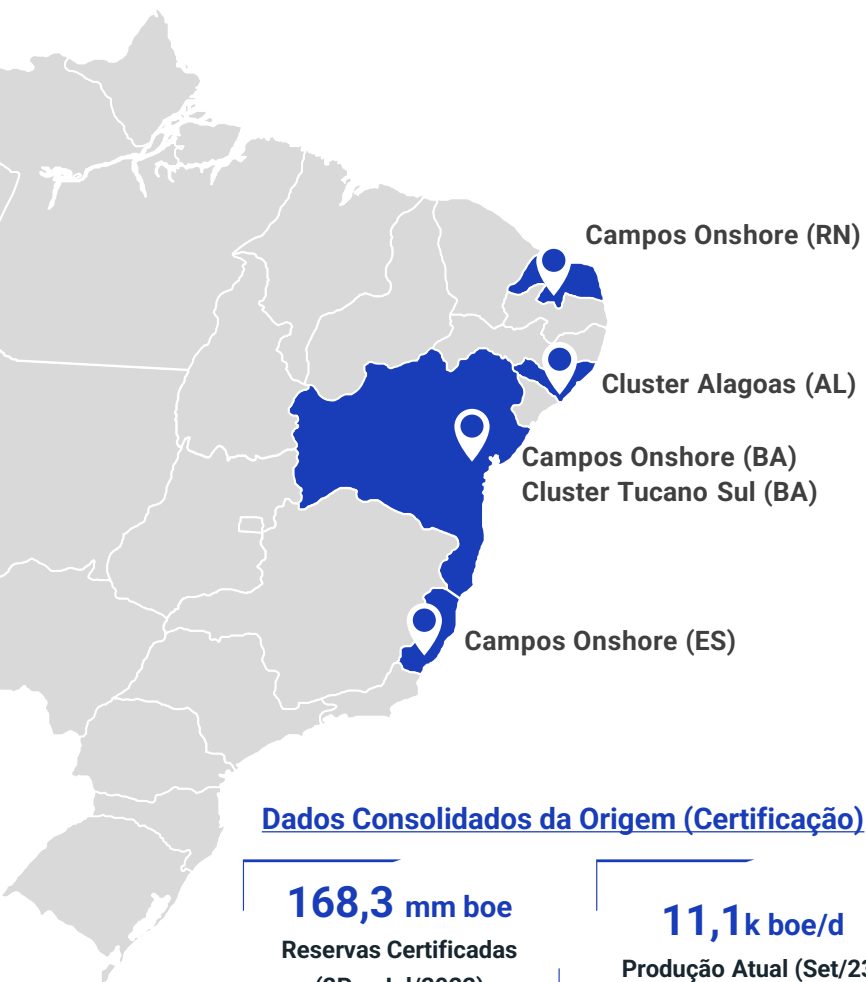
Campos Onshore (RN)

Cluster Alagoas (AL)

Campos Onshore (BA)
Cluster Tucano Sul (BA)

Campos Onshore (ES)

Dados Consolidados da Origem (Certificação)

168,3 mm boe
Reservas Certificadas
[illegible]

11,1k boe/d
Produção Atual (Set/2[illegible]